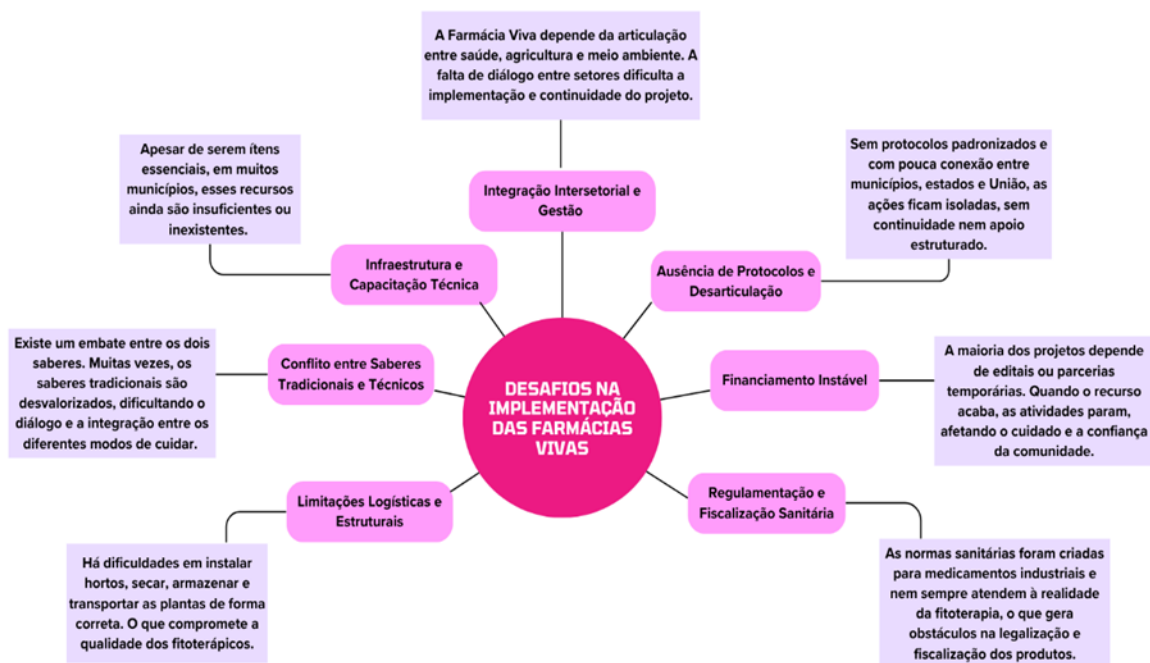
A Farmácia Viva depende da articulação entre saúde, agricultura e meio ambiente. A falta de diálogo entre setores dificulta a implementação e continuidade do projeto.

Integração Intersetorial e Gestão

Apesar de serem ítens essenciais, em muitos municípios, esses recursos ainda são insuficientes ou inexistentes.

Infraestrutura e Capacitação Técnica

Sem protocolos padronizados e com pouca conexão entre municípios, estados e União, as ações ficam isoladas, sem continuidade nem apoio estruturado.

Ausência de Protocolos e Desarticulação

Existe um embate entre os dois saberes. Muitas vezes, os saberes tradicionais são desvalorizados, dificultando o diálogo e a integração entre os diferentes modos de cuidar.

Conflito entre Saberes Tradicionais e Técnicos

DESAFIOS NA IMPLEMENTAÇÃO DAS FARMÁCIAS VIVAS

Financiamento Instável

A maioria dos projetos depende de editais ou parcerias temporárias. Quando o recurso acaba, as atividades param, afetando o cuidado e a confiança da comunidade.

Limitações Logísticas e Estruturais

Regulamentação e Fiscalização Sanitária

Há dificuldades em instalar hortos, secar, armazenar e transportar as plantas de forma correta. O que compromete a qualidade dos fitoterápicos.

As normas sanitárias foram criadas para medicamentos industriais e nem sempre atendem à realidade da fitoterapia, o que gera obstáculos na legalização e fiscalização dos produtos.